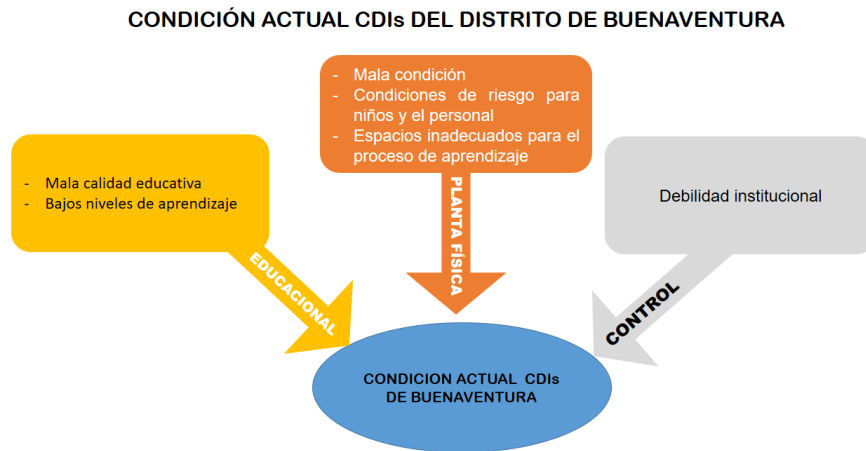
CONDICIÓN ACTUAL CDIs DEL DISTRITO DE BUENAVENTURA

- Mala condición
- Condiciones de riesgo para niños y el personal
- Espacios inadecuados para el proceso de aprendizaje

- Mala calidad educativa
- Bajos niveles de aprendizaje

Debilidad institucional

EDUCACIONAL

PLANTA FÍSICA

CONTROL

CONDICION ACTUAL CDIs DE BUENAVENTURA